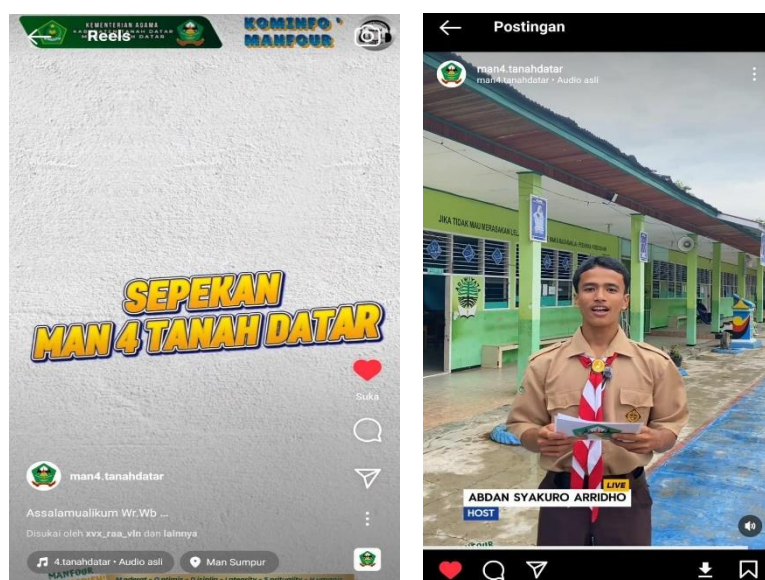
KEMENTERIAN AGAMA
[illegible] TANAH DATAR
Reels
KOMINFO MANFOUR

SEPEKAN
MAN 4 TANAH DATAR

Suka

man4.tanahdatar

Assalamualikum Wr.Wb ...

Disukai oleh xvx_raa_vln dan lainnya

4.tanahdatar • Audio asli
Man Sumpur

Postingan

man4.tanahdatar
man4.tanahdatar • Audio asli

JIKA TIDAK MAU MERASAKAN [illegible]

LIVE
ABDAN SYAKURO ARRIDHO
HOST